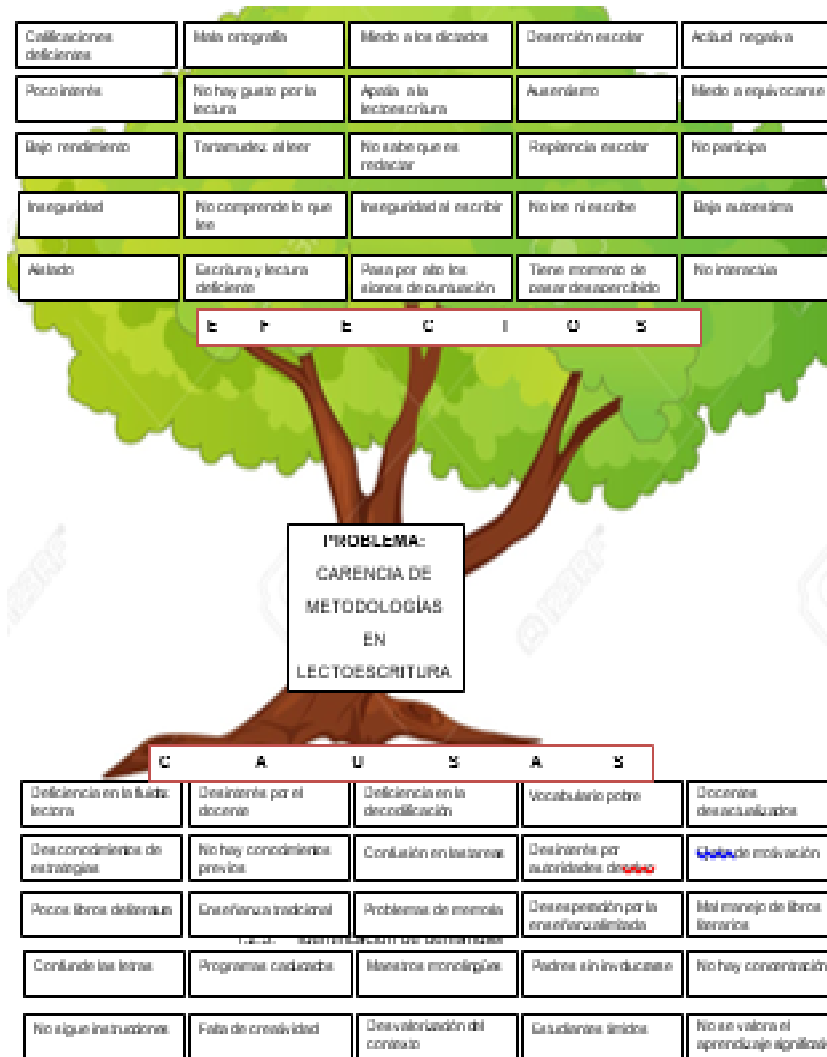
Calificaciones deficientes | Mala ortografía | Miedo a los dictados | Deserción escolar | Actitud negativa

Poco interés | No hay gusto por la lectura | Apatía a la lectoescritura | Ausentismo | Miedo a equivocarse

Bajo rendimiento | Tartamudez al leer | No sabe que es redactar | Repitencia escolar | No participa

Inseguridad | No comprende lo que lee | Inseguridad al escribir | No lee ni escribe | Baja autoestima

Aislado | Escritura y lectura deficiente | Pasa por alto los signos de puntuación | Tiene momento de pasar desapercibido | No interactúa

E F E C T O S

PROBLEMA:
CARENCIA DE METODOLOGÍAS EN LECTOESCRITURA

C A U S A S

Deficiencia en la fluidez lectora | Desinterés por el docente | Deficiencia en la decodificación | Vocabulario pobre | Docentes desactualizados

Desconocimiento de estrategias | No hay conocimientos previos | Confusión en las letras | Desinterés por autoridades de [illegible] | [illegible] de motivación

Pocos libros de literatura | Enseñanza tradicional | Problemas de memoria | Desesperación por la enseñanza limitada | Mal manejo de libros literarios

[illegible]

Confunde las letras | Programas caducados | Maestros monolingües | Padres sin instrucción | No hay concentración

No sigue instrucciones | Falta de creatividad | Desvalorización del contexto | Estudiantes tímidos | No se valora el aprendizaje significativo